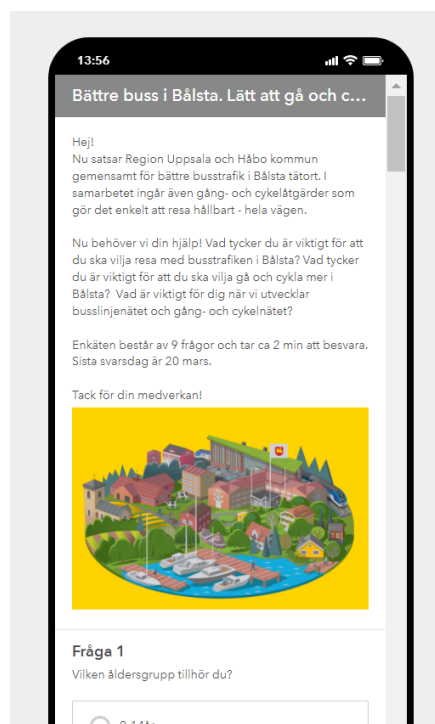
13:56

Bättre buss i Bålsta. Lätt att gå och c...

Hej!
Nu satsar Region Uppsala och Håbo kommun gemensamt för bättre busstrafik i Bålsta tätort. I samarbetet ingår även gång- och cykelåtgärder som gör det enkelt att resa hållbart - hela vägen.

Nu behöver vi din hjälp! Vad tycker du är viktigt för att du ska vilja resa med busstrafiken i Bålsta? Vad tycker du är viktigt för att du ska vilja gå och cykla mer i Bålsta? Vad är viktigt för dig när vi utvecklar busslinjenätet och gång- och cykelnätet?

Enkäten består av 9 frågor och tar ca 2 min att besvara. Sista svarsdag är 20 mars.

Tack för din medverkan!

Fråga 1
Vilken åldersgrupp tillhör du?

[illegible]